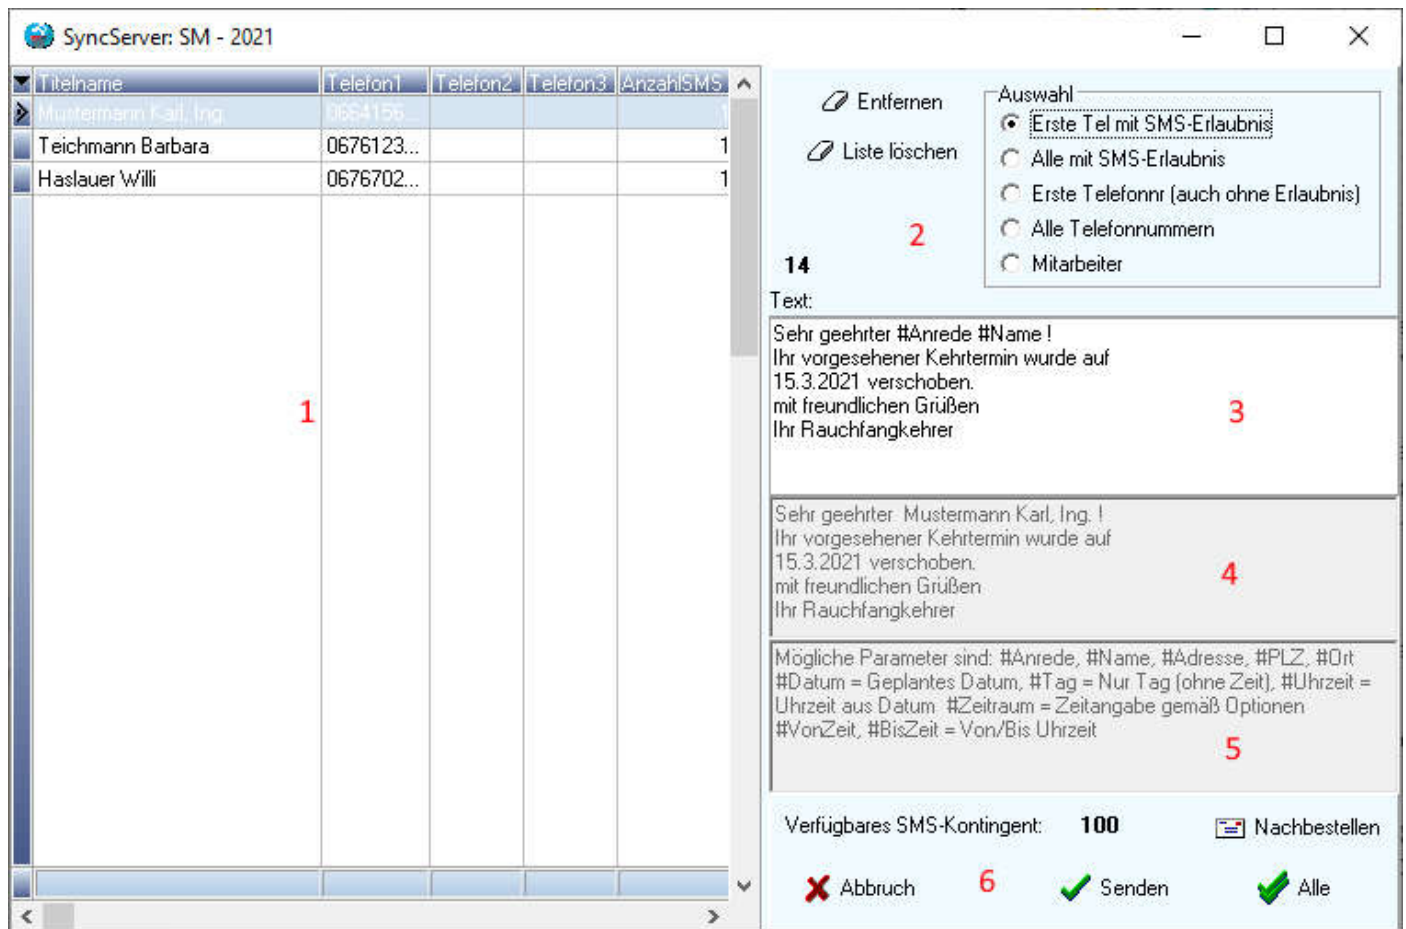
SyncServer: SM - 2021

| Titelname | Telefon1 | Telefon2 | Telefon3 | AnzahlSMS |
|---|---|---|---|---|
| Mustermann Karl, Ing. | 0664156... | | | 1 |
| Teichmann Barbara | 0676123... | | | 1 |
| Haslauer Willi | 0676702... | | | 1 |

1

Entfernen

Liste löschen

Auswahl
Erste Tel mit SMS-Erlaubnis
Alle mit SMS-Erlaubnis
Erste Telefonnr (auch ohne Erlaubnis)
Alle Telefonnummern
Mitarbeiter

2

14

Text:

Sehr geehrter #Anrede #Name !
Ihr vorgesehener Kehrtermin wurde auf
15.3.2021 verschoben.
mit freundlichen Grüßen
Ihr Rauchfangkehrer

3

Sehr geehrter Mustermann Karl, Ing. !
Ihr vorgesehener Kehrtermin wurde auf
15.3.2021 verschoben.
mit freundlichen Grüßen
Ihr Rauchfangkehrer

4

Mögliche Parameter sind: #Anrede, #Name, #Adresse, #PLZ, #Ort
#Datum = Geplantes Datum, #Tag = Nur Tag (ohne Zeit), #Uhrzeit = Uhrzeit aus Datum #Zeitraum = Zeitangabe gemäß Optionen
#VonZeit, #BisZeit = Von/Bis Uhrzeit

5

Verfügbares SMS-Kontingent: 100

Nachbestellen

Abbruch

6

Senden

Alle